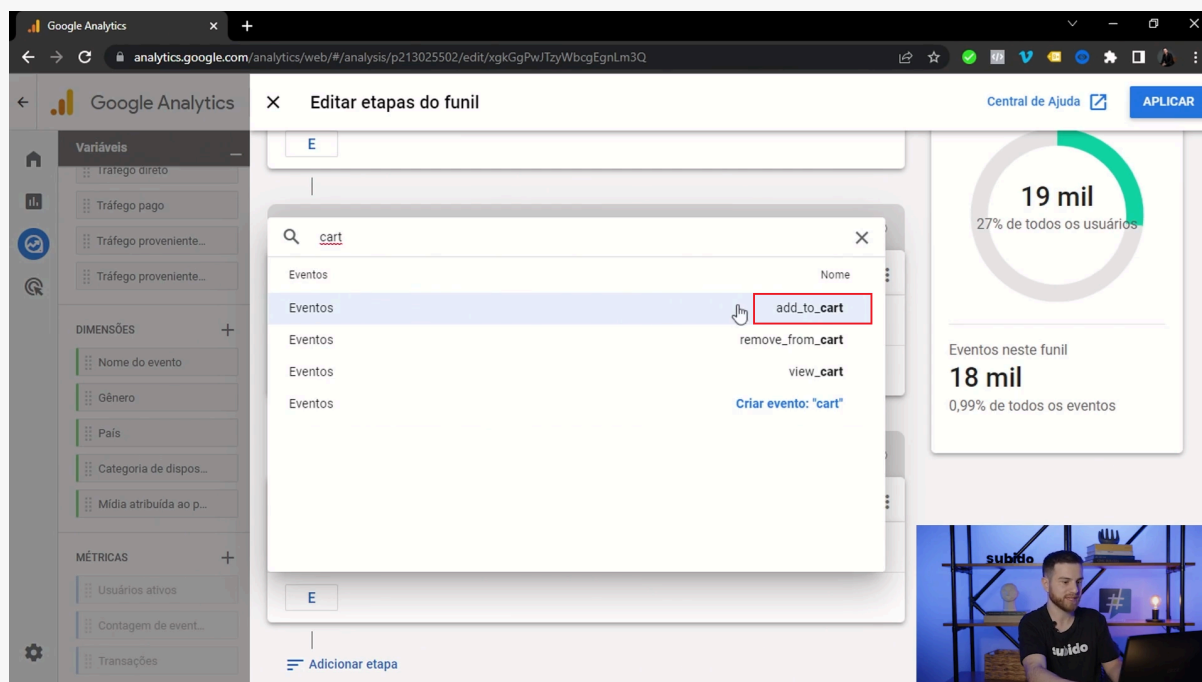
Google Analytics ×
analytics.google.com/analytics/web/#/analysis/p213025502/edit/xgkGgPwJTzyWbcgEgnLm3Q

Google Analytics

Variáveis
Tráfego direto
Tráfego pago
Tráfego proveniente...
Tráfego proveniente...

DIMENSÕES
Nome do evento
Gênero
País
Categoria de dispos...
Mídia atribuída ao p...

MÉTRICAS
Usuários ativos
Contagem de event...
Transações

× Editar etapas do funil

Central de Ajuda
APLICAR

E

cart

| Eventos | Nome |
|---|---|
| Eventos | add_to_cart |
| Eventos | remove_from_cart |
| Eventos | view_cart |
| Eventos | Criar evento: "cart" |

E

Adicionar etapa

19 mil
27% de todos os usuários

Eventos neste funil
18 mil
0,99% de todos os eventos

subido
subido